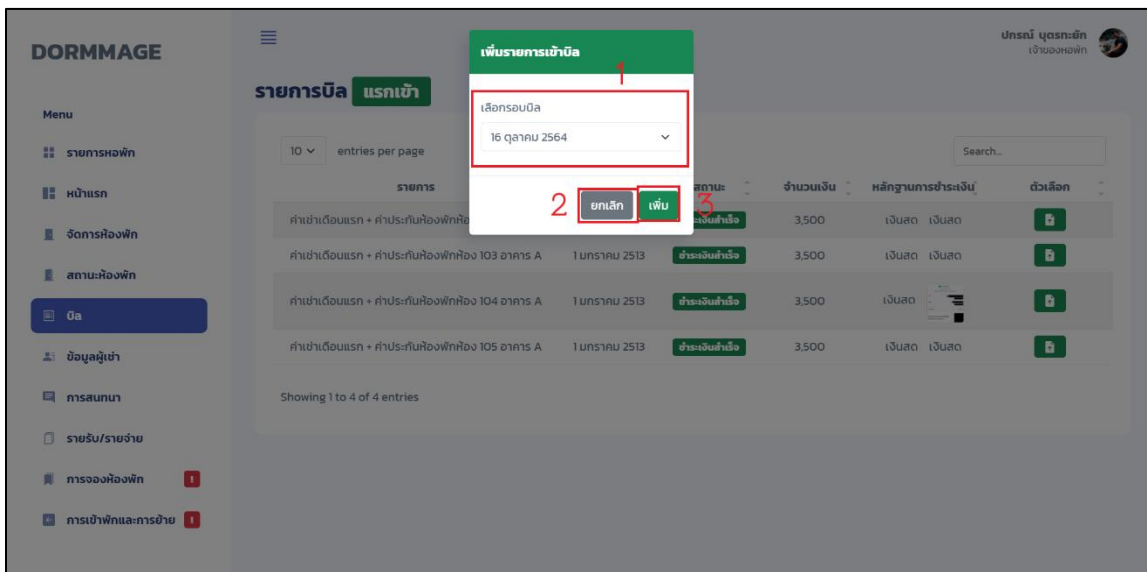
DORMMAGE

Menu

รายการหอพัก

หน้าแรก

จัดการห้องพัก

สถานะห้องพัก

บิล

ข้อมูลผู้เช่า

การสนทนา

รายรับ/รายจ่าย

การจองห้องพัก

การเข้าพักและการย้าย

ปกรณ์ บุตรกะยัก
เจ้าของหอพัก

รายการบิล แรกเข้า

10 entries per page

Search...

| รายการ | | สถานะ | จำนวนเงิน | หลักฐานการชำระเงิน | ตัวเลือก |
|---|---|---|---|---|---|
| ค่าเช่าเดือนแรก + ค่าประกันห้องพักห้อง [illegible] | | ชำระเงินสำเร็จ | 3,500 | เงินสด เงินสด | |
| ค่าเช่าเดือนแรก + ค่าประกันห้องพักห้อง 103 อาคาร A | 1 มกราคม 2513 | ชำระเงินสำเร็จ | 3,500 | เงินสด เงินสด | |
| ค่าเช่าเดือนแรก + ค่าประกันห้องพักห้อง 104 อาคาร A | 1 มกราคม 2513 | ชำระเงินสำเร็จ | 3,500 | เงินสด | |
| ค่าเช่าเดือนแรก + ค่าประกันห้องพักห้อง 105 อาคาร A | 1 มกราคม 2513 | ชำระเงินสำเร็จ | 3,500 | เงินสด เงินสด | |

Showing 1 to 4 of 4 entries

เพิ่มรายการเข้าบิล

1

เลือกรอบบิล

16 ตุลาคม 2564

2 ยกเลิก เพิ่ม 3